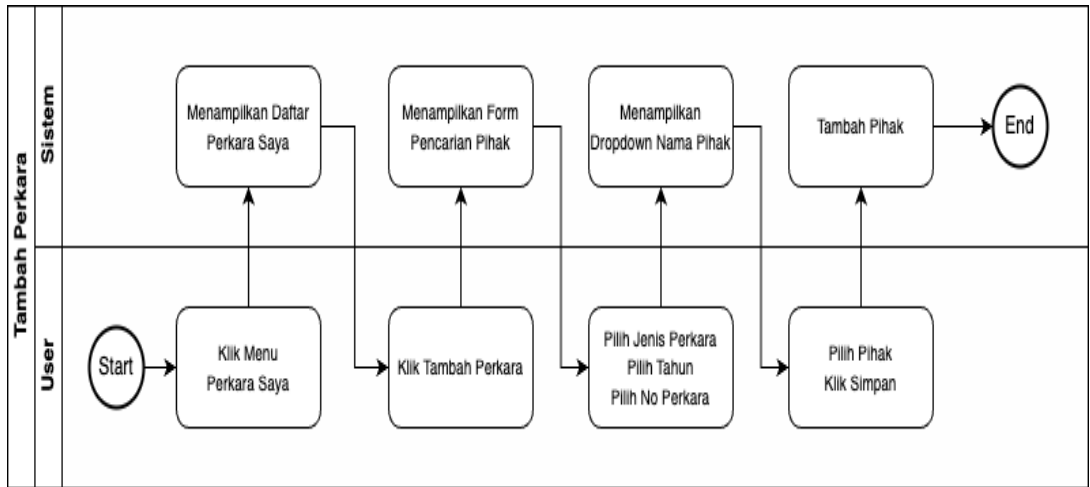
Tambah Perkara

Sistem

User

Start

Klik Menu Perkara Saya

Menampilkan Daftar Perkara Saya

Klik Tambah Perkara

Menampilkan Form Pencarian Pihak

Pilih Jenis Perkara
Pilih Tahun
Pilih No Perkara

Menampilkan Dropdown Nama Pihak

Pilih Pihak
Klik Simpan

Tambah Pihak

End